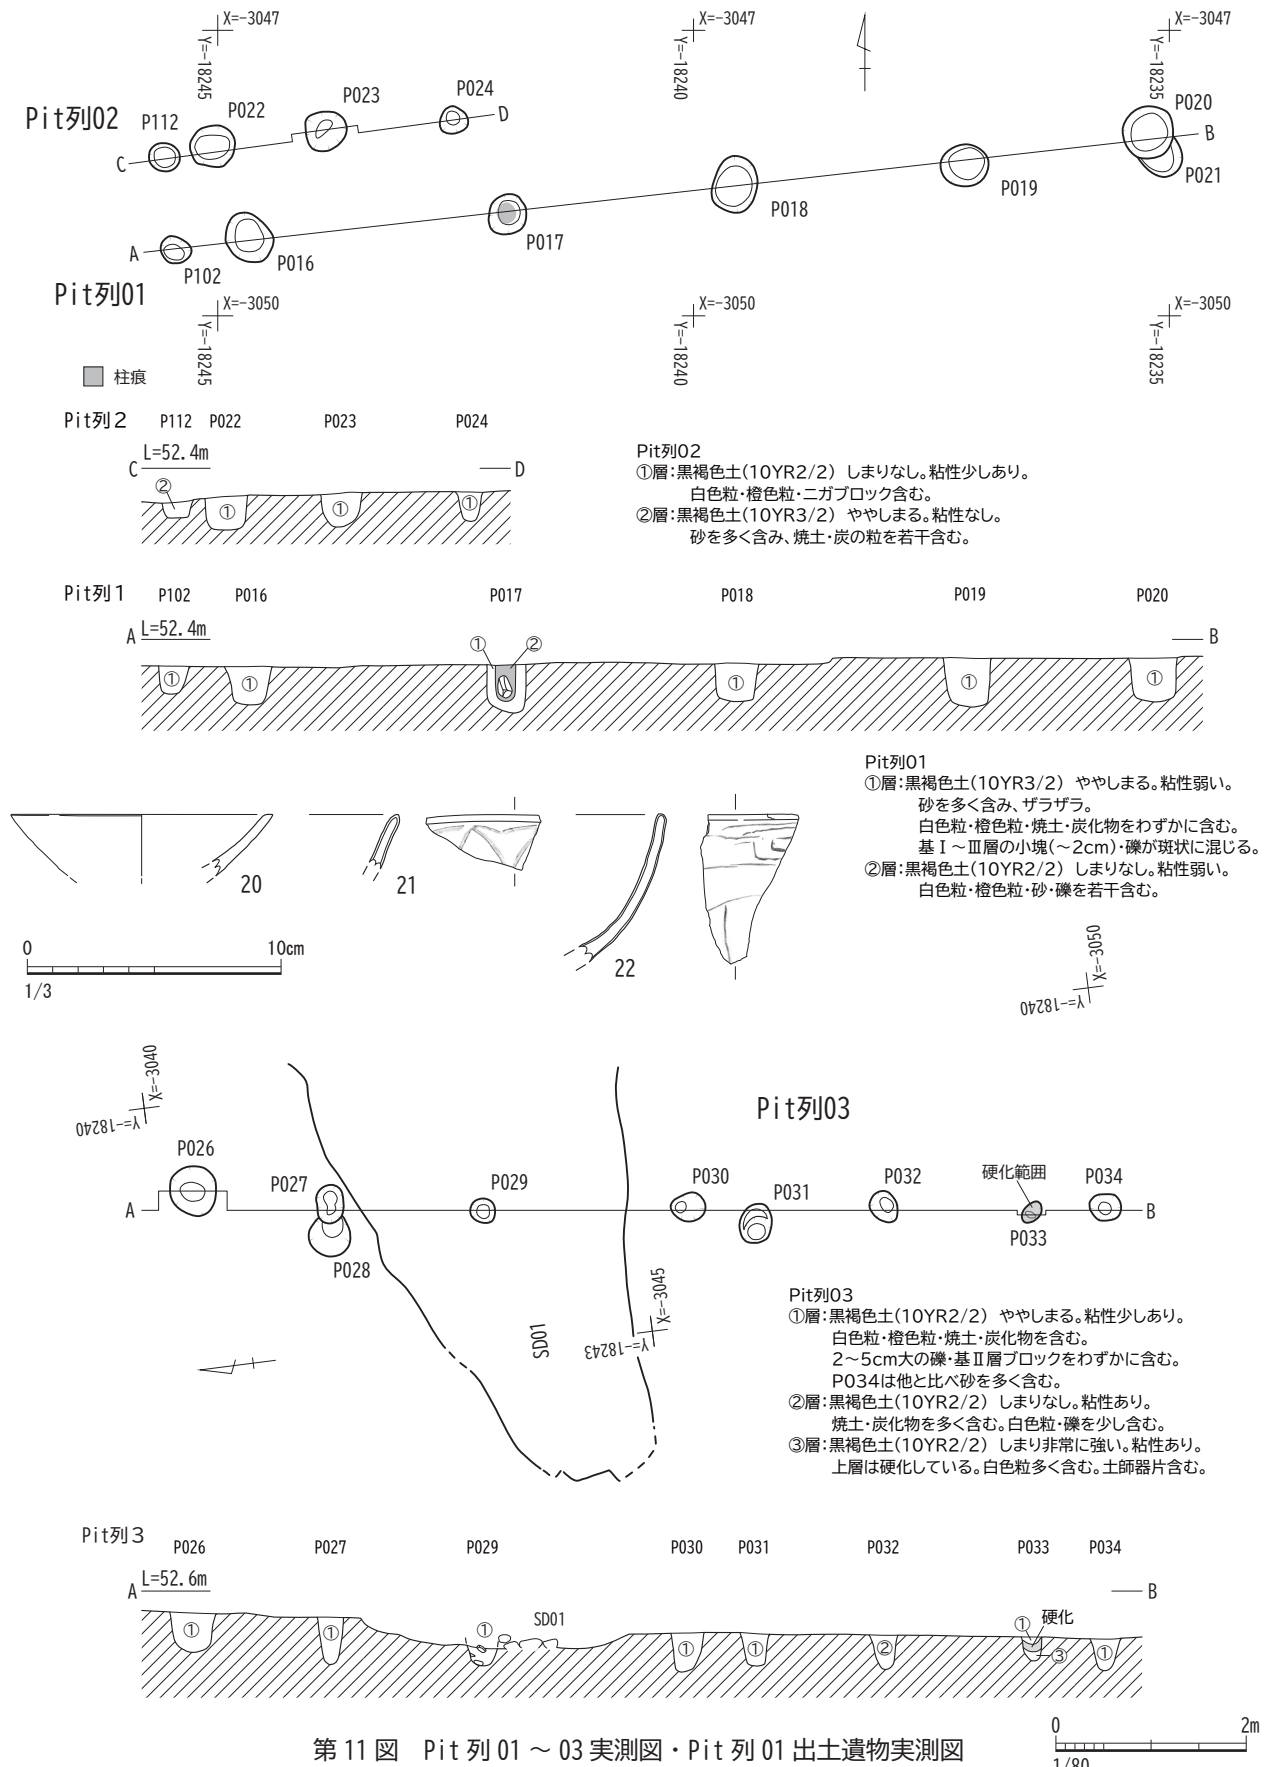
X=-3047
Y=-18245
X=-3047
Y=-18240
X=-3047
Y=-18235

Pit列02
P112
P022
P023
P024
C
D
P020
B
P021
P019
P018
P017
A
P102
P016

Pit列01
X=-3050
Y=-18245
X=-3050
Y=-18240
X=-3050
Y=-18235

柱痕

Pit列2 P112 P022 P023 P024
C L=52.4m
D
②
①
①
①

Pit列02
①層:黒褐色土(10YR2/2) しまりなし。粘性少しあり。
白色粒・橙色粒・ニガブロック含む。
②層:黒褐色土(10YR3/2) ややしまる。粘性なし。
砂を多く含み、焼土・炭の粒を若干含む。

Pit列1 P102 P016 P017 P018 P019 P020
A L=52.4m
B
① ②
① ① ① ① ①

Pit列01
①層:黒褐色土(10YR3/2) ややしまる。粘性弱い。
砂を多く含み、ザラザラ。
白色粒・橙色粒・焼土・炭化物をわずかに含む。
基Ⅰ~Ⅲ層の小塊(~2cm)・礫が斑状に混じる。
②層:黒褐色土(10YR2/2) しまりなし。粘性弱い。
白色粒・橙色粒・砂・礫を若干含む。

20
21
22
0
10cm
1/3

X=-3050
Y=-18240

X=-3040
Y=-18240

Pit列03
P026
P027
P029
P030
P031
P032
硬化範囲
P034
A
B
P028
P033
SD01
X=-3045
Y=-18243

Pit列03
①層:黒褐色土(10YR2/2) ややしまる。粘性少しあり。
白色粒・橙色粒・焼土・炭化物を含む。
2~5cm大の礫・基Ⅱ層ブロックをわずかに含む。
P034は他と比べ砂を多く含む。
②層:黒褐色土(10YR2/2) しまりなし。粘性あり。
焼土・炭化物を多く含む。白色粒・礫を少し含む。
③層:黒褐色土(10YR2/2) しまり非常に強い。粘性あり。
上層は硬化している。白色粒多く含む。土師器片含む。

Pit列3 P026 P027 P029 P030 P031 P032 P033 P034
A L=52.6m
B
SD01
① 硬化
① ① ① ① ① ② ③ ①

第11図 Pit列01~03実測図・Pit列01出土遺物実測図
0
2m
1/80